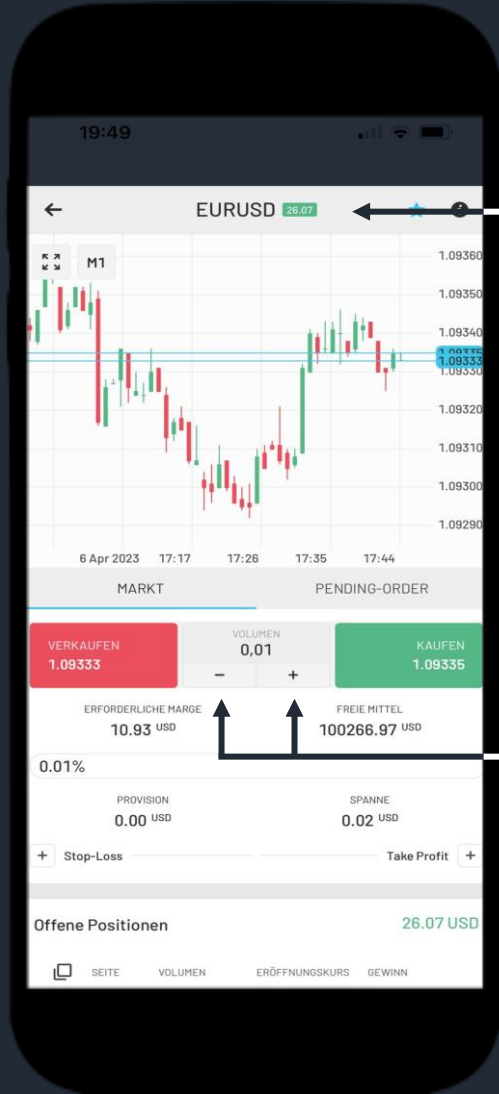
19:49

EURUSD 26.07

M1

1.09360
1.09350
1.09340
1.09335
1.09333
1.09330
1.09320
1.09310
1.09300
1.09290

6 Apr 2023 17:17 17:26 17:35 17:44

MARKT
PENDING-ORDER

VERKAUFEN
1.09333

VOLUMEN
0,01
−
+

KAUFEN
1.09335

ERFORDERLICHE MARGE
10.93 USD

FREIE MITTEL
100266.97 USD

0.01%

PROVISION
0.00 USD

SPANNE
0.02 USD

+ Stop-Loss
Take Profit +

Offene Positionen
26.07 USD

SEITE VOLUMEN ERÖFFNUNGSKURS GEWINN